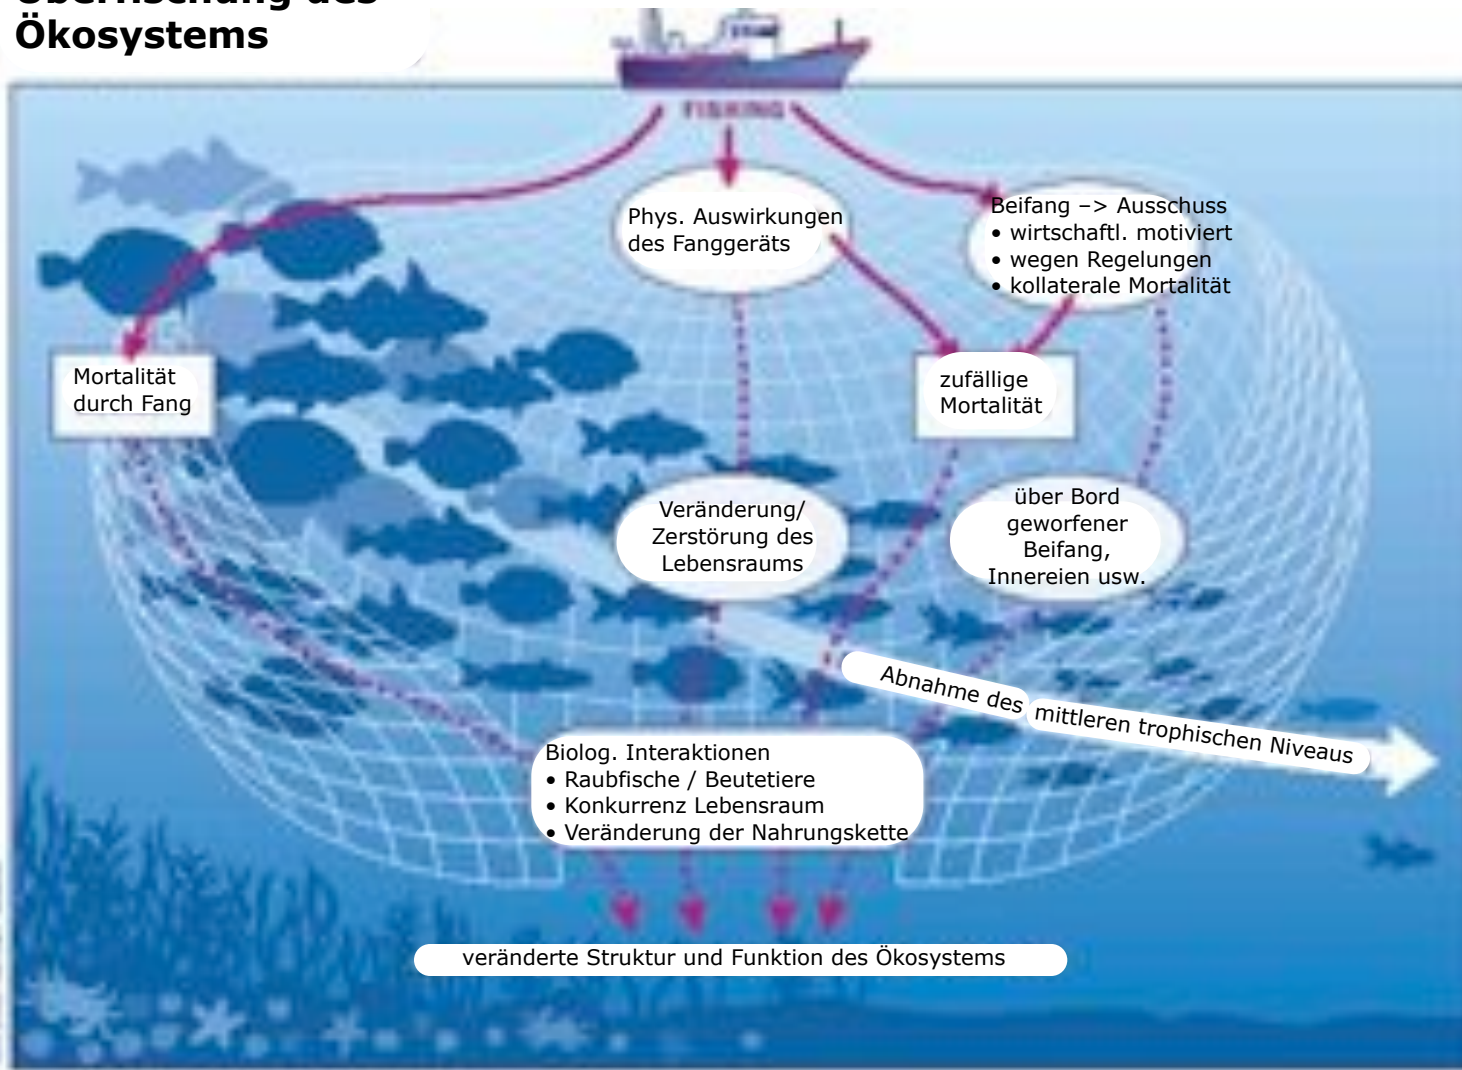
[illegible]
Ökosystems

FISHING

Phys. Auswirkungen des Fanggeräts

Beifang –> Ausschuss
• wirtschaftl. motiviert
• wegen Regelungen
• kollaterale Mortalität

Mortalität durch Fang

zufällige Mortalität

Veränderung/ Zerstörung des Lebensraums

über Bord geworfener Beifang, Innereien usw.

Abnahme des mittleren trophischen Niveaus

Biolog. Interaktionen
• Raubfische / Beutetiere
• Konkurrenz Lebensraum
• Veränderung der Nahrungskette

veränderte Struktur und Funktion des Ökosystems